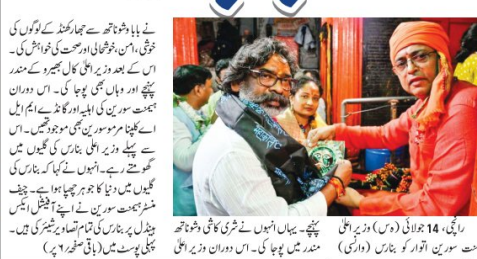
نے بابا وشواناتھ سے جھارکھنڈ کے لوگوں کی خوشی،امن،خوشحالی اور صحت کی خواہش کی۔ اس کے بعد وزیر اعلیٰ کال بھیرو کے مندر پہنچے اور وہاں بھی پوجا کی۔ اس دوران ہیمنت سورین کی اہلیہ اور گانڈے ایم ایل اے کلپنا مرمو سورین بھی موجود تھیں۔ اس سے پہلے وزیر اعلیٰ بنارس کی گلیوں میں گھومتے رہے۔ انہوں نے کہا کہ بنارس کی گلیوں میں دنیا کا جوہر چھپا ہوا ہے۔ چیف منسٹر ہیمنت سورین نے اپنے آفیشیل ایکس ہینڈل پر بنارس کی تمام تصاویر شیئر کی ہیں۔ پہلی پوسٹ میں (باقی صفحہ ۶ پر)

رانچی، 14 جولائی (وس) وزیر اعلیٰ ہنت سورین اتوار کو بنارس (وارانسی) پہنچے۔ یہاں انہوں نے شری کاشی وشواناتھ مندر میں پوجا کی۔ اس دوران وزیر اعلیٰ